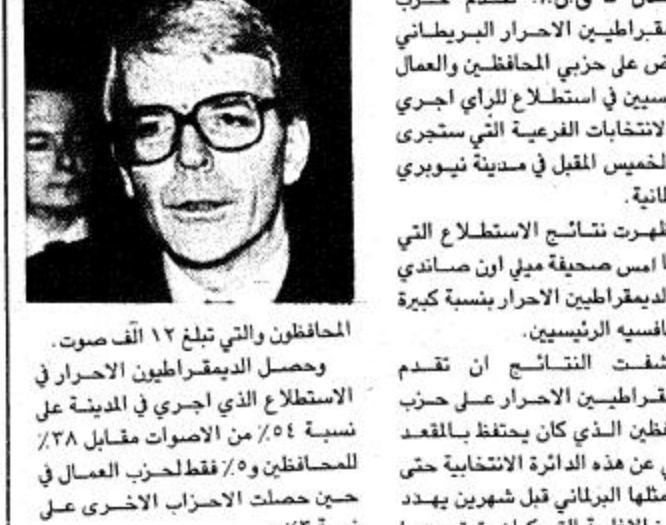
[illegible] حزب الديمقراطيين الاحرار البريطاني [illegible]ض على حزبي المحافظين والعمال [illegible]سيين في استطلاع للرأي اجري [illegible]لانتخابات الفرعية التي ستجرى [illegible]لخميس المقبل في مدينة نيوبري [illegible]انية.

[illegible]ظهرت نتائج الاستطلاع التي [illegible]ا امس صحيفة ميلي اون صاندي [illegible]لديمقراطيين الاحرار بنسبة كبيرة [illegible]افسيه الرئيسيين.

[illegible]شفت النتائج ان تقدم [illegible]قراطيين الاحرار على حزب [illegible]ظين الذي كان يحتفظ بالمقعد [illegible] عن هذه الدائرة الانتخابية حتى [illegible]مثلها البرلماني قبل شهرين يهدد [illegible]

المحافظون والتي تبلغ ١٢ الف صوت.

وحصل الديمقراطيون الاحرار في الاستطلاع الذي اجري في المدينة على نسبة ٥٤٪ من الاصوات مقابل ٣٨٪ للمحافظين و٥٪ فقط لحزب العمال في حين حصلت الاحزاب الاخرى على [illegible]